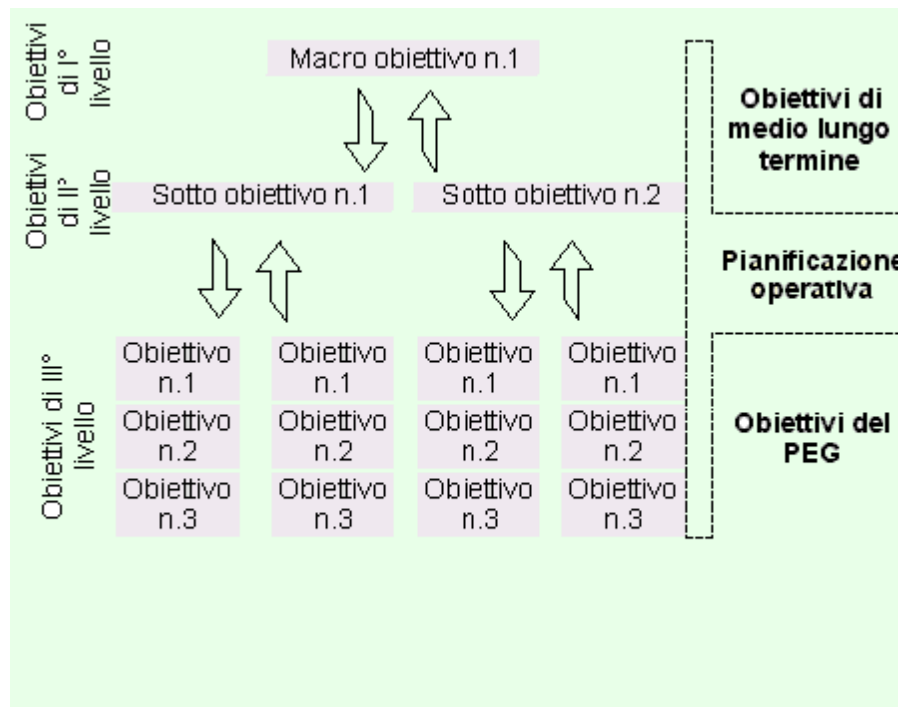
Obiettivi di I° livello

Macro obiettivo n.1

Obiettivi di medio lungo termine

Obiettivi di II° livello

Sotto obiettivo n.1

Sotto obiettivo n.2

Pianificazione operativa

Obiettivi di III° livello

| Obiettivo n.1 | Obiettivo n.1 | Obiettivo n.1 | Obiettivo n.1 |
|---|---|---|---|
| Obiettivo n.2 | Obiettivo n.2 | Obiettivo n.2 | Obiettivo n.2 |
| Obiettivo n.3 | Obiettivo n.3 | Obiettivo n.3 | Obiettivo n.3 |

Obiettivi del PEG